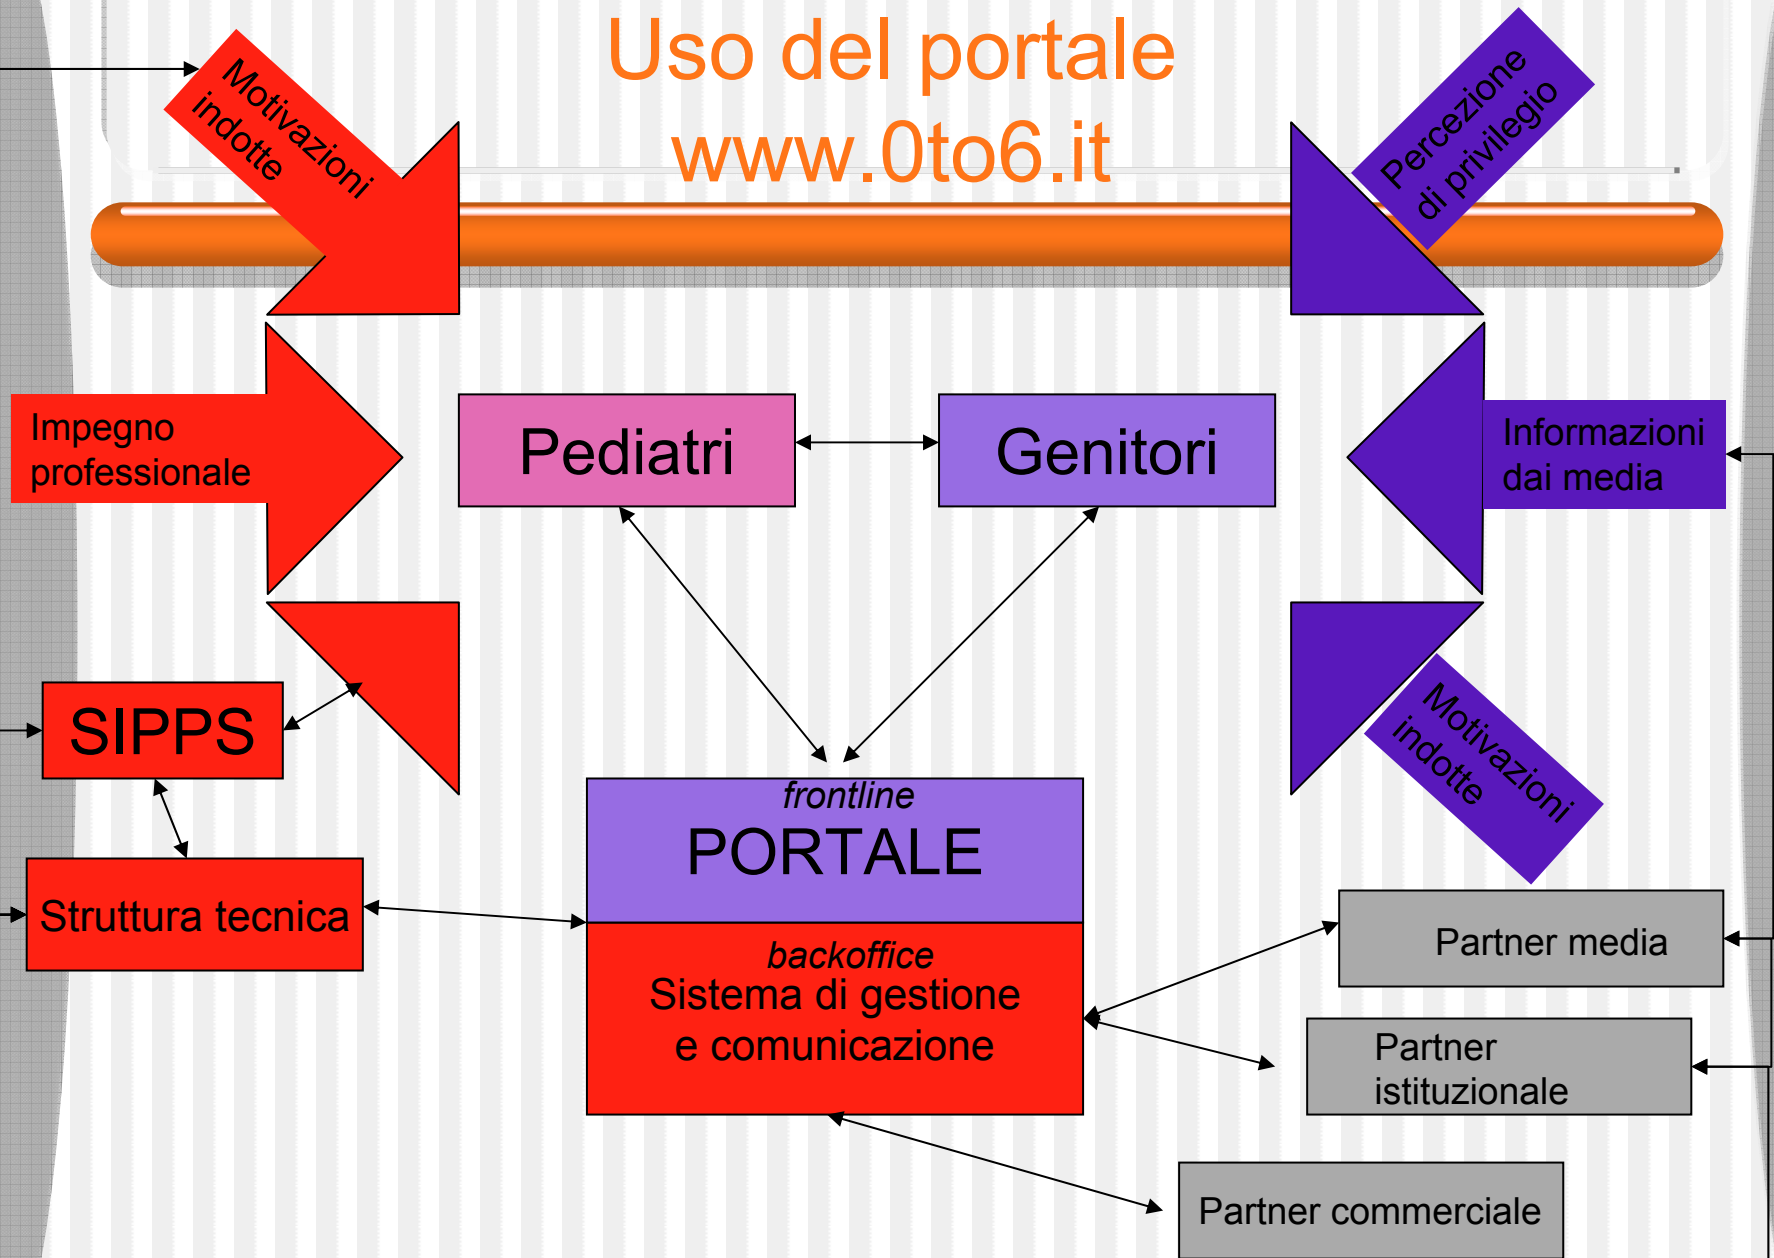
Uso del portale
www.0to6.it

Motivazioni indotte

Percezione di privilegio

Impegno professionale

Pediatri

Genitori

Informazioni dai media

SIPPS

Motivazioni indotte

Struttura tecnica

frontline
PORTALE

backoffice
Sistema di gestione e comunicazione

Partner media

Partner istituzionale

Partner commerciale